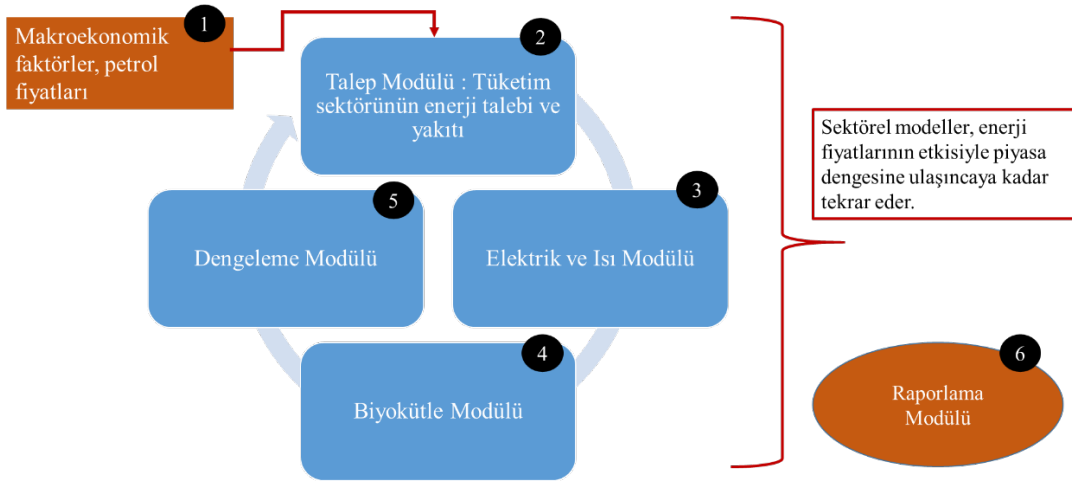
1

Makroekonomik faktörler, petrol fiyatları

2

Talep Modülü : Tüketim sektörünün enerji talebi ve yakıtı

3

Elektrik ve Isı Modülü

4

Biyokütle Modülü

5

Dengeleme Modülü

Sektörel modeller, enerji fiyatlarının etkisiyle piyasa dengesine ulaşıncaya kadar tekrar eder.

6

Raporlama Modülü